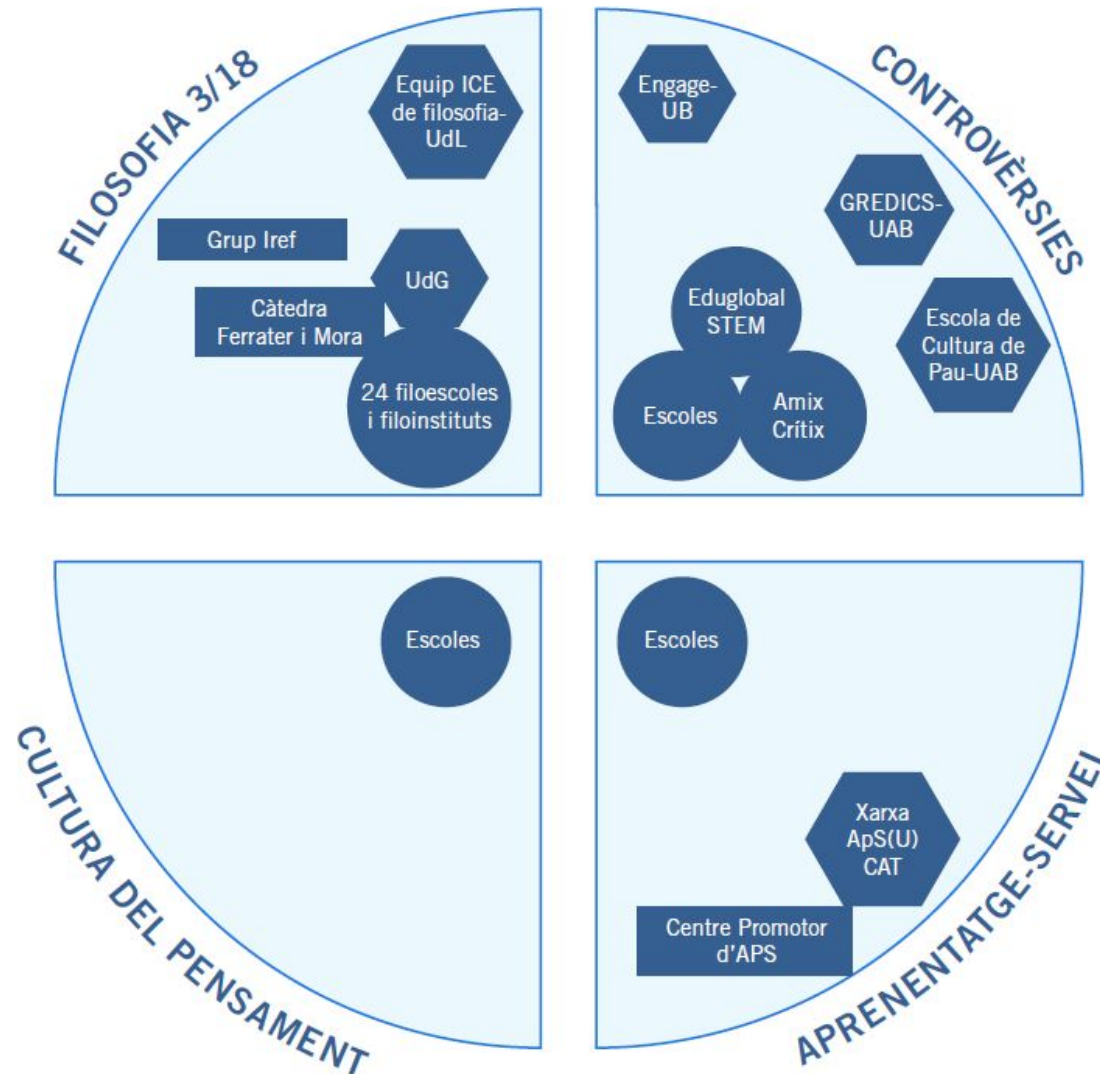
FILOSOFIA 3/18

Equip ICE de filosofia-UdL

Grup Iref

UdG

Càtedra Ferrater i Mora

24 filoescoles i filoinstituts

CONTROVÈRSIES

Engage-UB

GREDICS-UAB

Eduglobal STEM

Escola de Cultura de Pau-UAB

Escoles

Amix Crítix

CULTURA DEL PENSAMENT

Escoles

APRENENTATGE-SERVEI

Escoles

Xarxa ApS(U) CAT

Centre Promotor d'APS